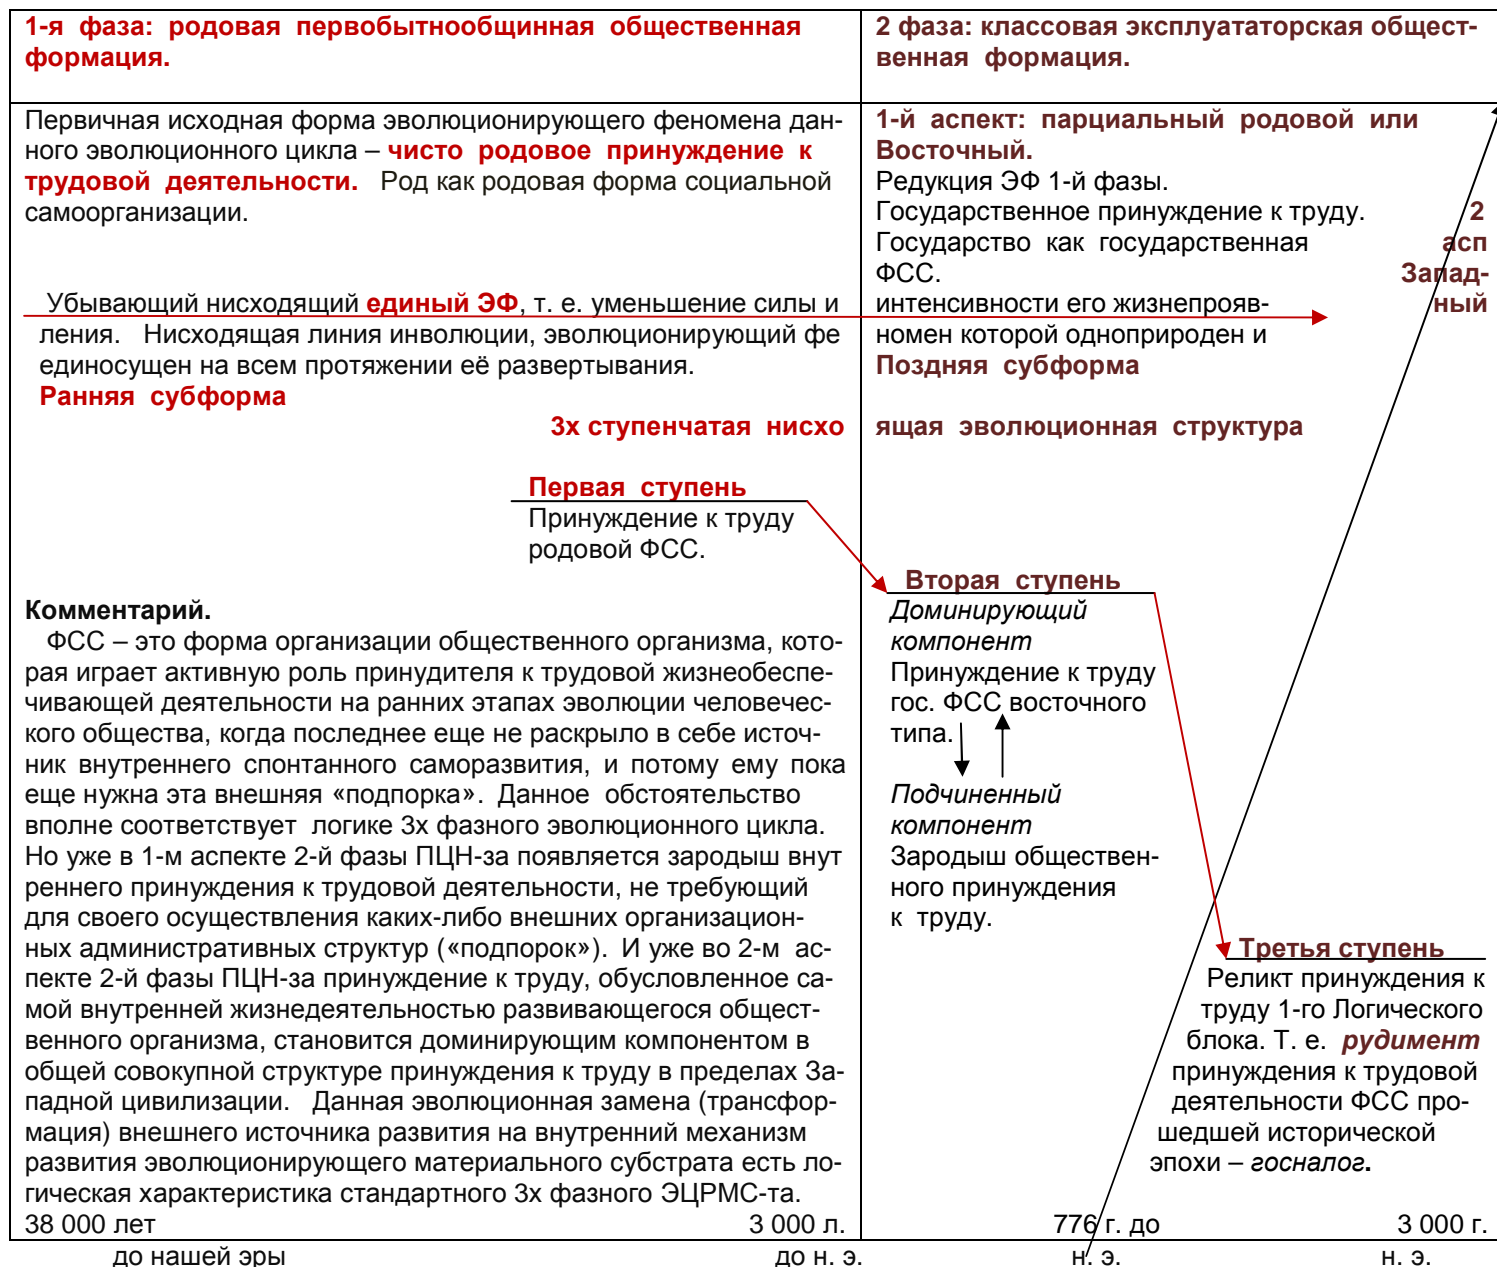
| 1-я фаза: родовая первобытнообщинная общественная формация. | 2 фаза: классовая эксплуататорская общественная формация. |
|---|---|
| Первичная исходная форма эволюционирующего феномена данного эволюционного цикла – **чисто родовое принуждение к трудовой деятельности.** Род как родовая форма социальной самоорганизации. | **1-й аспект: парциальный родовой или Восточный.** Редукция ЭФ 1-й фазы. Государственное принуждение к труду. Государство как государственная ФСС. |

2 асп Запад-ный

Убывающий нисходящий **единый ЭФ**, т. е. уменьшение силы и интенсивности его жизнепроявления. Нисходящая линия инволюции, эволюционирующий феномен которой одноприроден и единосущен на всем протяжении её развертывания.

**Ранняя субформа**

**Поздняя субформа**

**3х ступенчатая нисходящая эволюционная структура**

**Первая ступень**
Принуждение к труду родовой ФСС.

**Вторая ступень**
*Доминирующий компонент*
Принуждение к труду гос. ФСС восточного типа.

*Подчиненный компонент*
Зародыш общественного принуждения к труду.

**Комментарий.**
ФСС – это форма организации общественного организма, которая играет активную роль принудителя к трудовой жизнеобеспечивающей деятельности на ранних этапах эволюции человеческого общества, когда последнее еще не раскрыло в себе источник внутреннего спонтанного саморазвития, и потому ему пока еще нужна эта внешняя «подпорка». Данное обстоятельство вполне соответствует логике 3х фазного эволюционного цикла. Но уже в 1-м аспекте 2-й фазы ПЦН-за появляется зародыш внутреннего принуждения к трудовой деятельности, не требующий для своего осуществления каких-либо внешних организационных административных структур («подпорок»). И уже во 2-м аспекте 2-й фазы ПЦН-за принуждение к труду, обусловленное самой внутренней жизнедеятельностью развивающегося общественного организма, становится доминирующим компонентом в общей совокупной структуре принуждения к труду в пределах Западной цивилизации. Данная эволюционная замена (трансформация) внешнего источника развития на внутренний механизм развития эволюционирующего материального субстрата есть логическая характеристика стандартного 3х фазного ЭЦРМС-та.

**Третья ступень**
Реликт принуждения к труду 1-го Логического блока. Т. е. ***рудимент*** принуждения к трудовой деятельности ФСС прошедшей исторической эпохи – *госналог.*

38 000 лет до нашей эры
3 000 л. до н. э.
776 г. до н. э.
3 000 г. н. э.